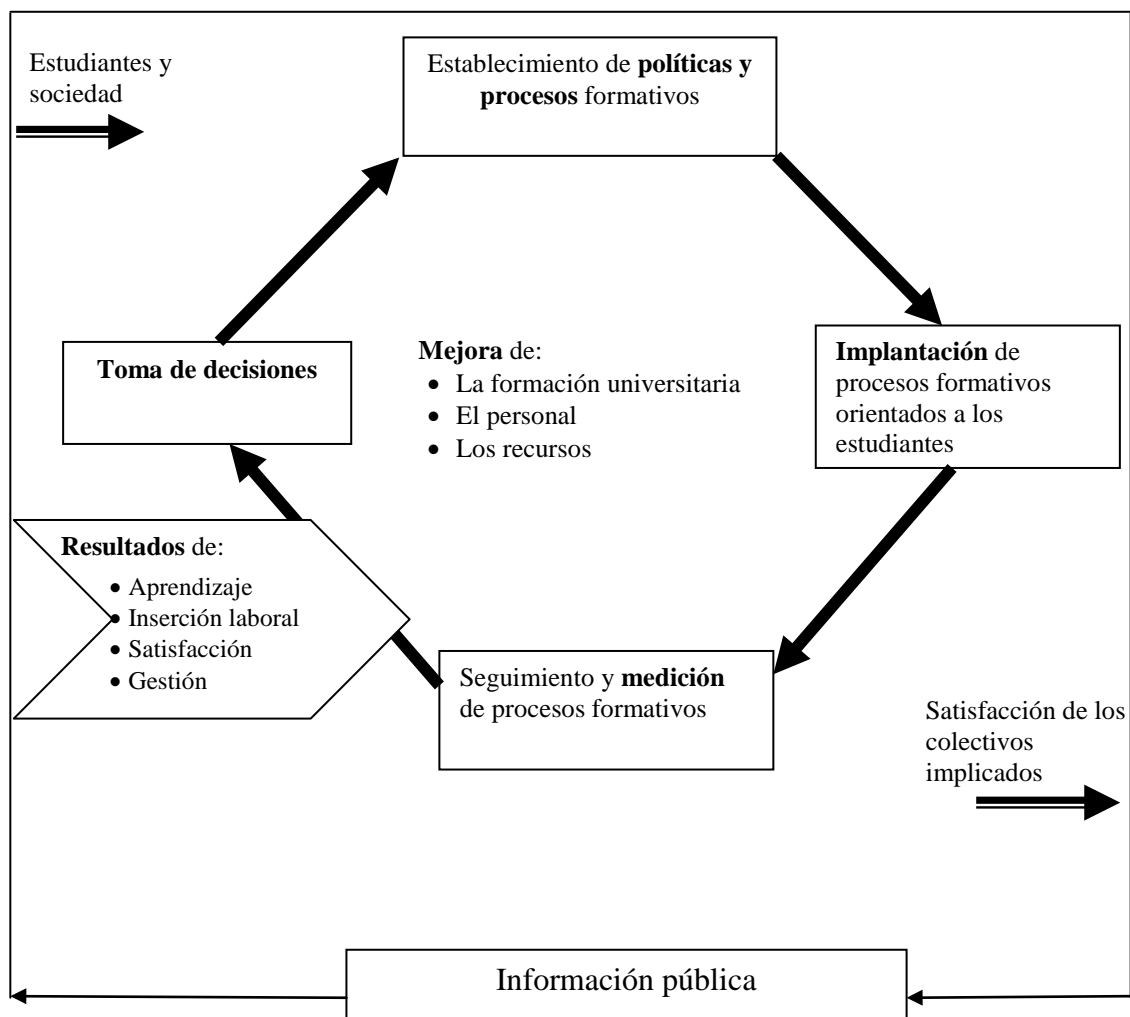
Estudiantes y sociedad

Establecimiento de **políticas y procesos** formativos

Implantación de procesos formativos orientados a los estudiantes

Seguimiento y **medición** de procesos formativos

**Resultados** de:
- Aprendizaje
- Inserción laboral
- Satisfacción
- Gestión

**Toma de decisiones**

**Mejora** de:
- La formación universitaria
- El personal
- Los recursos

Satisfacción de los colectivos implicados

Información pública